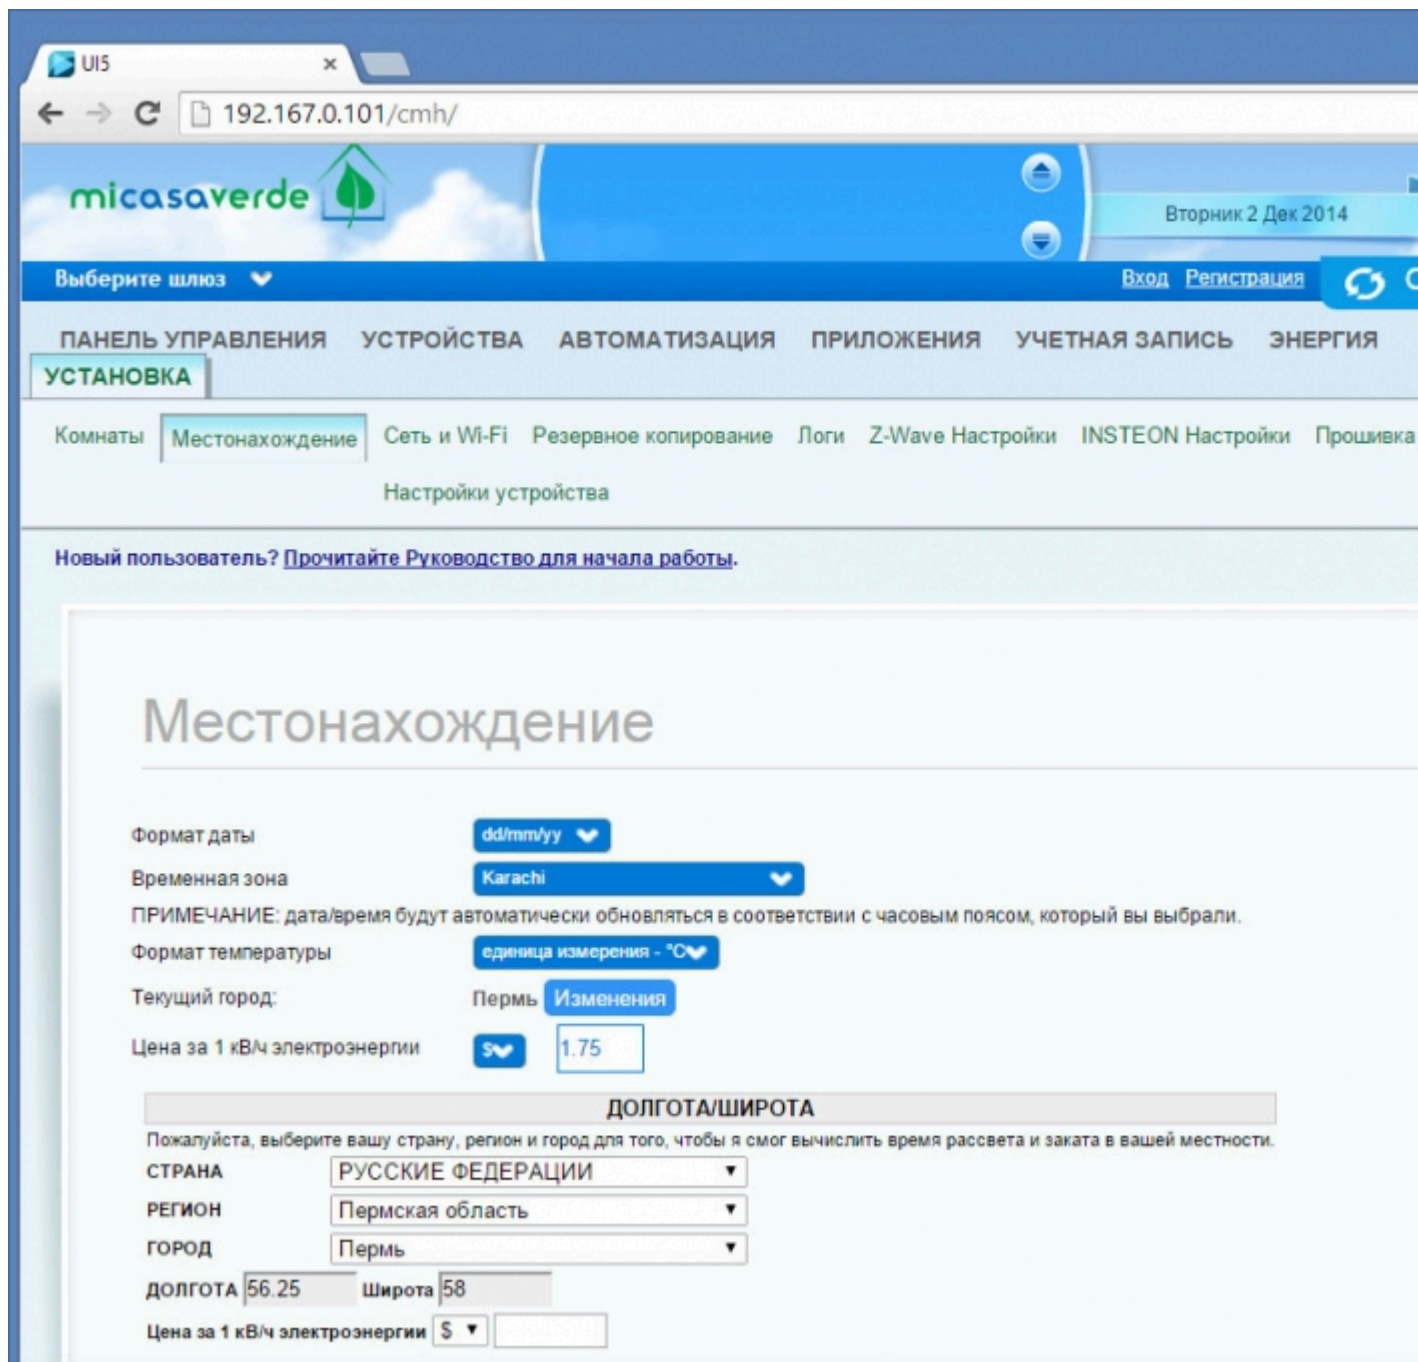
UI5
×
192.167.0.101/cmh/

micasaverde

Вторник 2 Дек 2014

Выберите шлюз

Вход Регистрация

ПАНЕЛЬ УПРАВЛЕНИЯ УСТРОЙСТВА АВТОМАТИЗАЦИЯ ПРИЛОЖЕНИЯ УЧЕТНАЯ ЗАПИСЬ ЭНЕРГИЯ
УСТАНОВКА

Комнаты Местонахождение Сеть и Wi-Fi Резервное копирование Логи Z-Wave Настройки INSTEON Настройки Прошивка
Настройки устройства

Новый пользователь? Прочитайте Руководство для начала работы.

Местонахождение

Формат даты dd/mm/yy
Временная зона Karachi
ПРИМЕЧАНИЕ: дата/время будут автоматически обновляться в соответствии с часовым поясом, который вы выбрали.
Формат температуры единица измерения - °C
Текущий город: Пермь Изменения
Цена за 1 кВ/ч электроэнергии $ 1.75

ДОЛГОТА/ШИРОТА
Пожалуйста, выберите вашу страну, регион и город для того, чтобы я смог вычислить время рассвета и заката в вашей местности.
СТРАНА РУССКИЕ ФЕДЕРАЦИИ
РЕГИОН Пермская область
ГОРОД Пермь
ДОЛГОТА 56.25 Широта 58
Цена за 1 кВ/ч электроэнергии $